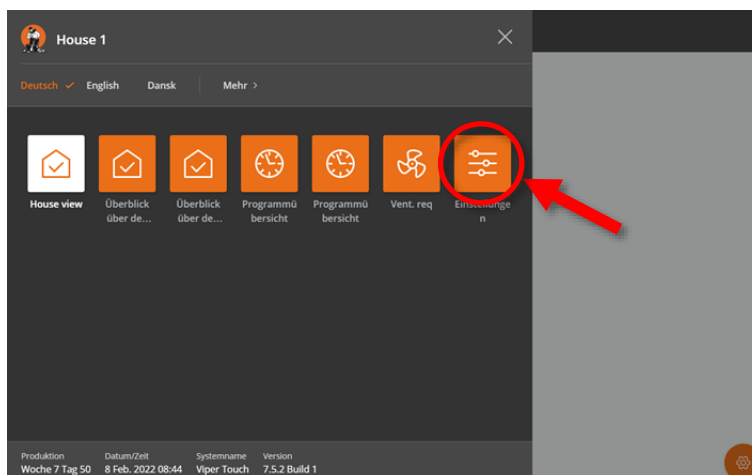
House 1

Deutsch ✓ English Dansk Mehr >

House view

Überblick über de...

Überblick über de...

Programmübersicht

Programmübersicht

Vent. req

Einstellungen

Produktion
Woche 7 Tag 50

Datum/Zeit
8 Feb. 2022 08:44

Systemname
Viper Touch

Version
7.5.2 Build 1